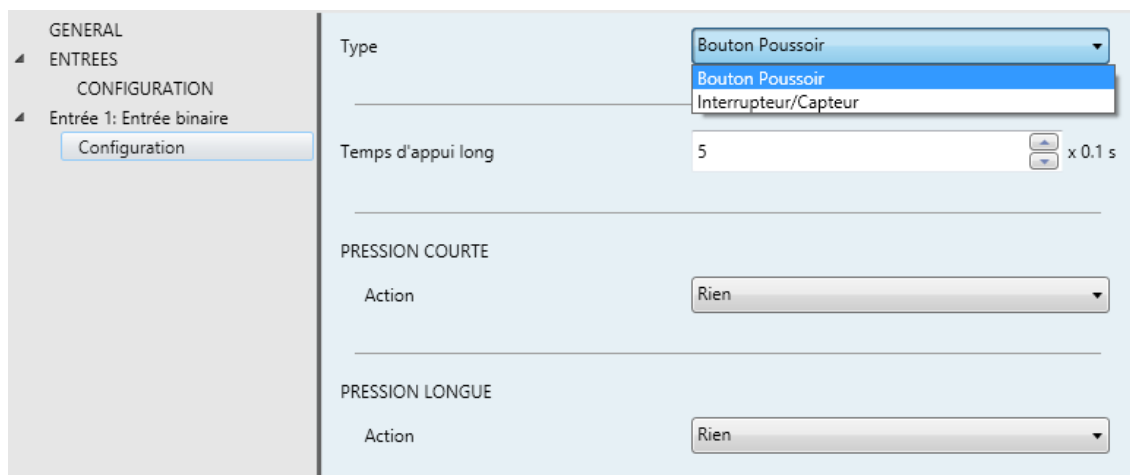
GENERAL
ENTREES
CONFIGURATION
Entrée 1: Entrée binaire
Configuration

Type
Bouton Poussoir
Bouton Poussoir
Interrupteur/Capteur

Temps d'appui long
5
x 0.1 s

PRESSION COURTE
Action
Rien

PRESSION LONGUE
Action
Rien